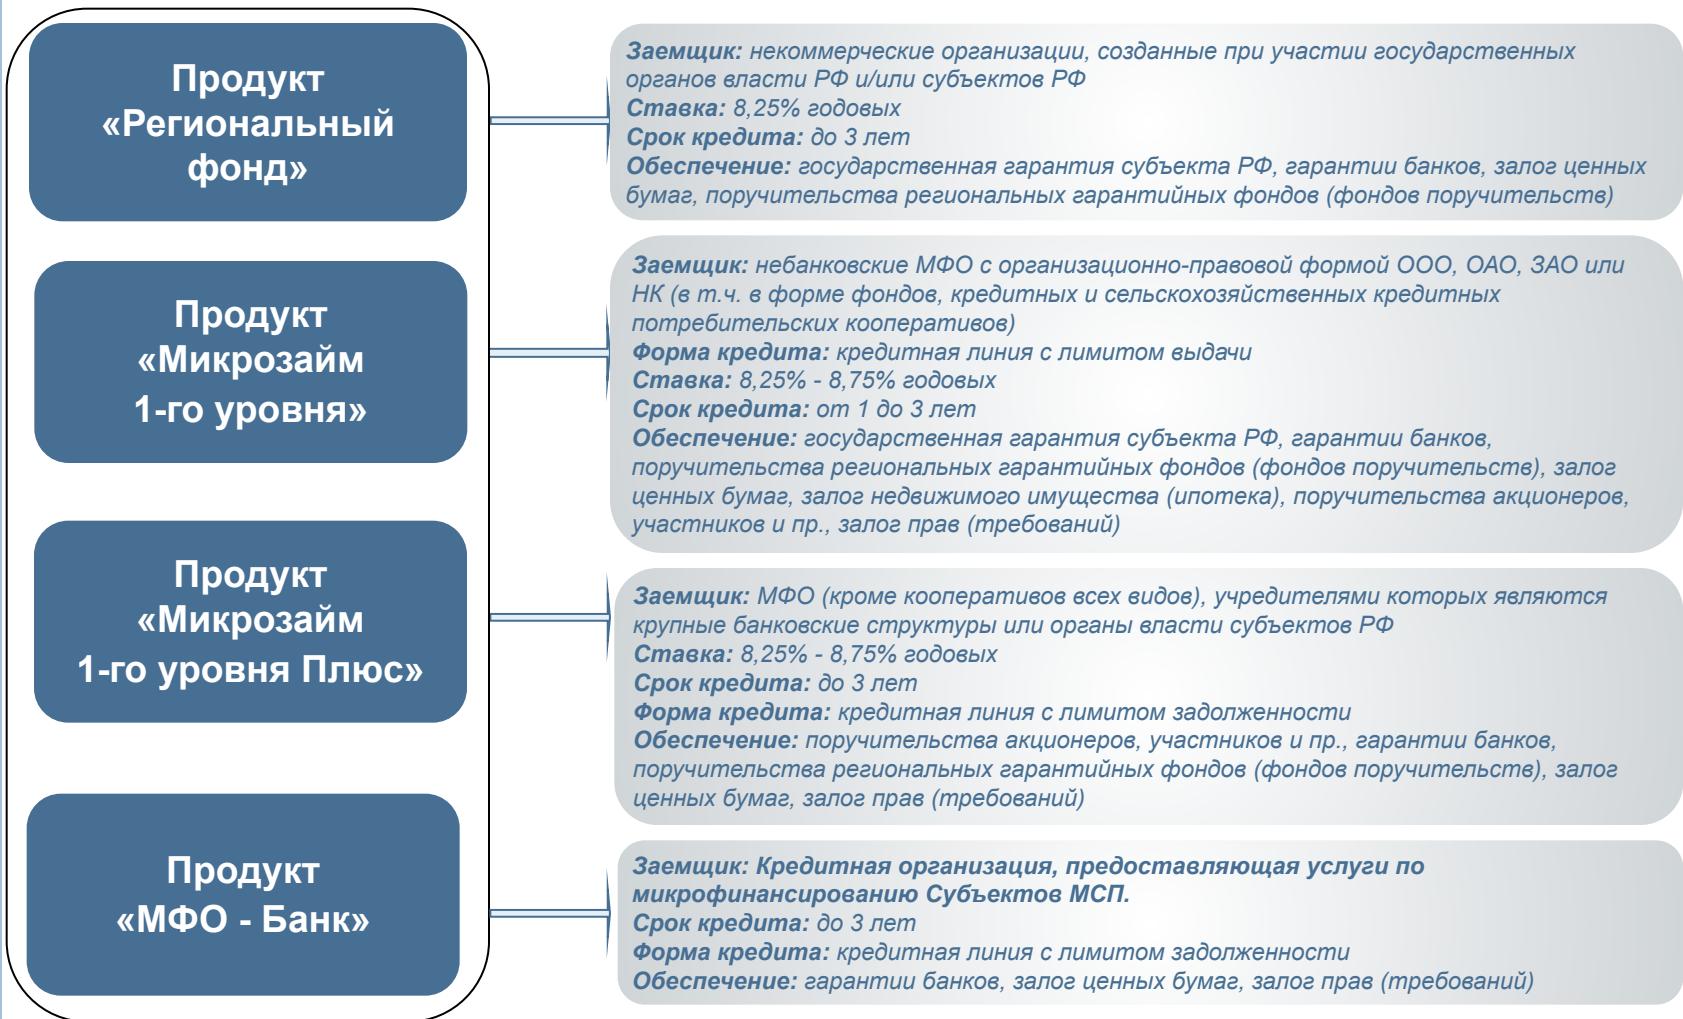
Продукт «Региональный фонд»

Заемщик: некоммерческие организации, созданные при участии государственных органов власти РФ и/или субъектов РФ
Ставка: 8,25% годовых
Срок кредита: до 3 лет
Обеспечение: государственная гарантия субъекта РФ, гарантии банков, залог ценных бумаг, поручительства региональных гарантийных фондов (фондов поручительств)

Продукт «Микрозайм 1-го уровня»

Заемщик: небанковские МФО с организационно-правовой формой ООО, ОАО, ЗАО или НК (в т.ч. в форме фондов, кредитных и сельскохозяйственных кредитных потребительских кооперативов)
Форма кредита: кредитная линия с лимитом выдачи
Ставка: 8,25% - 8,75% годовых
Срок кредита: от 1 до 3 лет
Обеспечение: государственная гарантия субъекта РФ, гарантии банков, поручительства региональных гарантийных фондов (фондов поручительств), залог ценных бумаг, залог недвижимого имущества (ипотека), поручительства акционеров, участников и пр., залог прав (требований)

Продукт «Микрозайм 1-го уровня Плюс»

Заемщик: МФО (кроме кооперативов всех видов), учредителями которых являются крупные банковские структуры или органы власти субъектов РФ
Ставка: 8,25% - 8,75% годовых
Срок кредита: до 3 лет
Форма кредита: кредитная линия с лимитом задолженности
Обеспечение: поручительства акционеров, участников и пр., гарантии банков, поручительства региональных гарантийных фондов (фондов поручительств), залог ценных бумаг, залог прав (требований)

Продукт «МФО - Банк»

Заемщик: Кредитная организация, предоставляющая услуги по микрофинансированию Субъектов МСП.
Срок кредита: до 3 лет
Форма кредита: кредитная линия с лимитом задолженности
Обеспечение: гарантии банков, залог ценных бумаг, залог прав (требований)